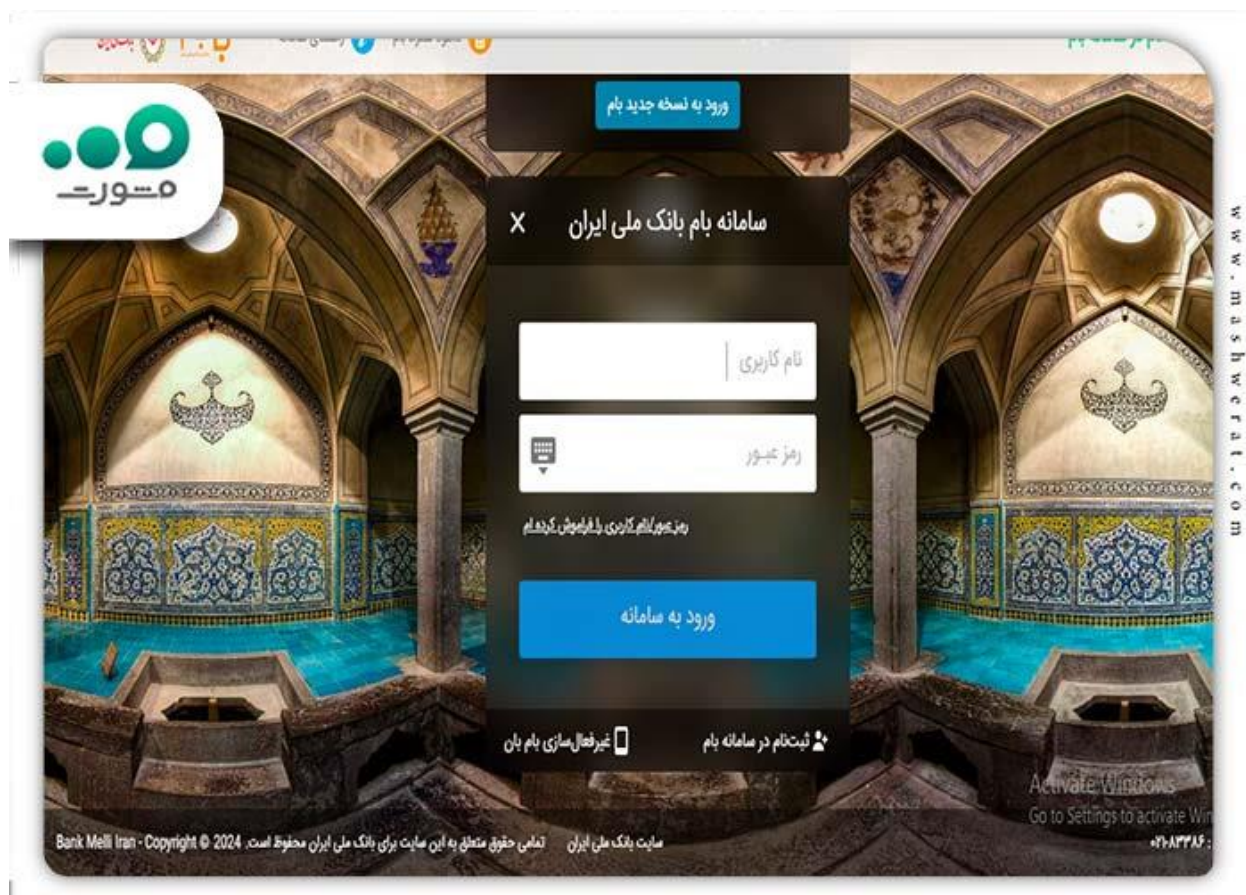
مشورت

www.mashwerat.com

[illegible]

ورود به نسخه جدید بام

سامانه بام بانک ملی ایران X

نام کاربری

رمز عبور

رمز عبور/نام کاربری را فراموش کرده ام

ورود به سامانه

ثبت‌نام در سامانه بام

غیرفعال‌سازی بام بان

Activate Windows
Go to Settings to activate Win

Bank Melli Iran - Copyright © 2024 تمامی حقوق متعلق به این سایت برای بانک ملی ایران محفوظ است. سایت بانک ملی ایران

۰۲۱-۸۳۳۸۶ :